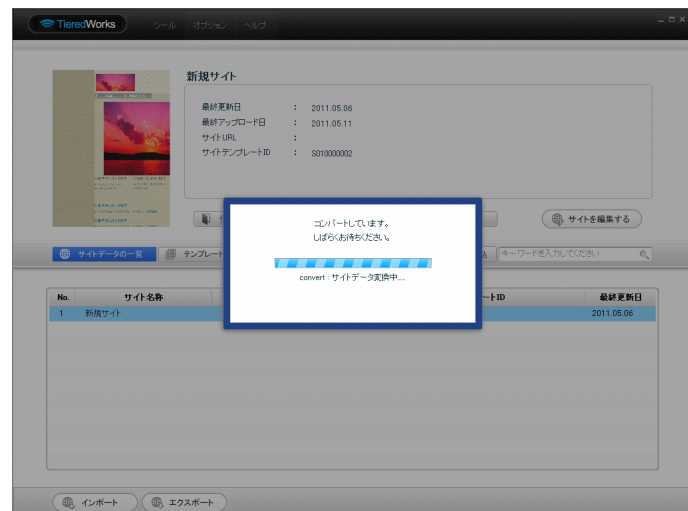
TieredWorks ツール オプション ヘルプ

新規サイト

| 最終更新日 | : | 2011.05.06 |
|---|---|---|
| 最終アップロード日 | : | 2011.05.11 |
| サイトURL | : | |
| サイトテンプレートID | : | S010000002 |

サイトを編集する

サイトデータの一覧 テンプレート

キーワードを入力してください

コンバートしています。
しばらくお待ちください。

convert : サイトデータ変換中....

| No. | サイト名称 | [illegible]トID | 最終更新日 |
|---|---|---|---|
| 1 | 新規サイト | | 2011.05.06 |

インポート エクスポート